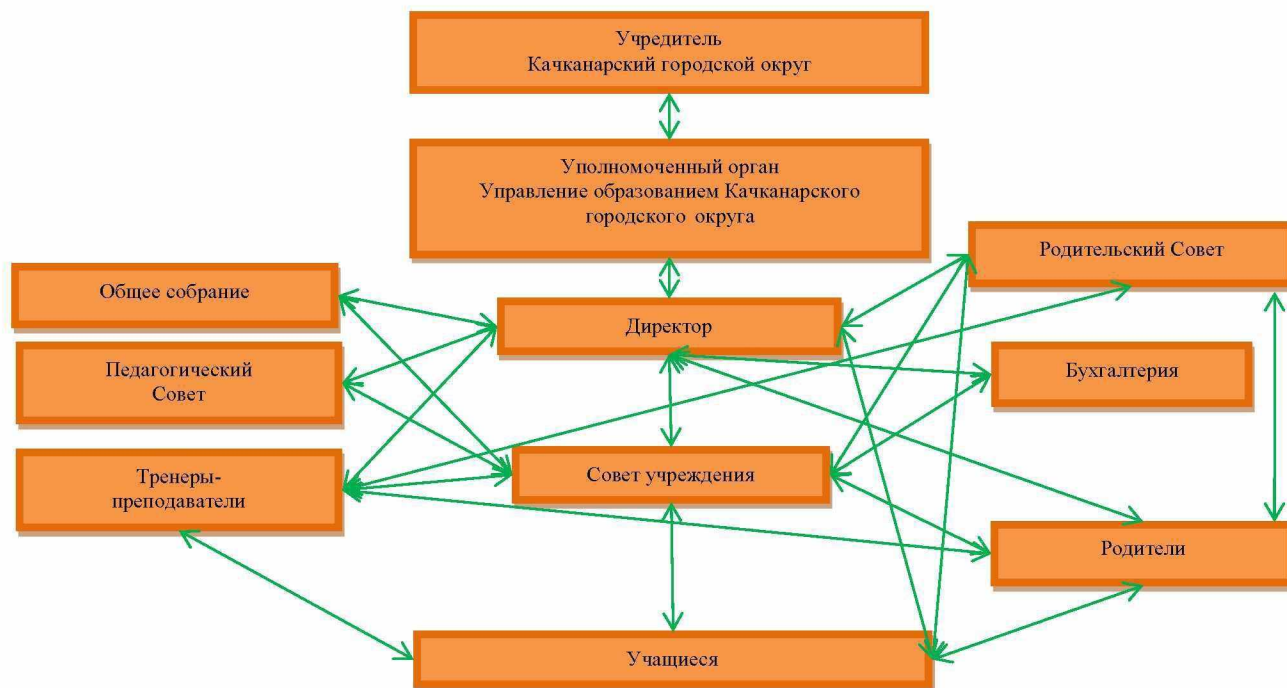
Учредитель
Качканарский городской округ

Уполномоченный орган
Управление образованием Качканарского городского округа

Родительский Совет

Общее собрание

Директор

Педагогический Совет

Бухгалтерия

Тренеры-преподаватели

Совет учреждения

Родители

Учащиеся